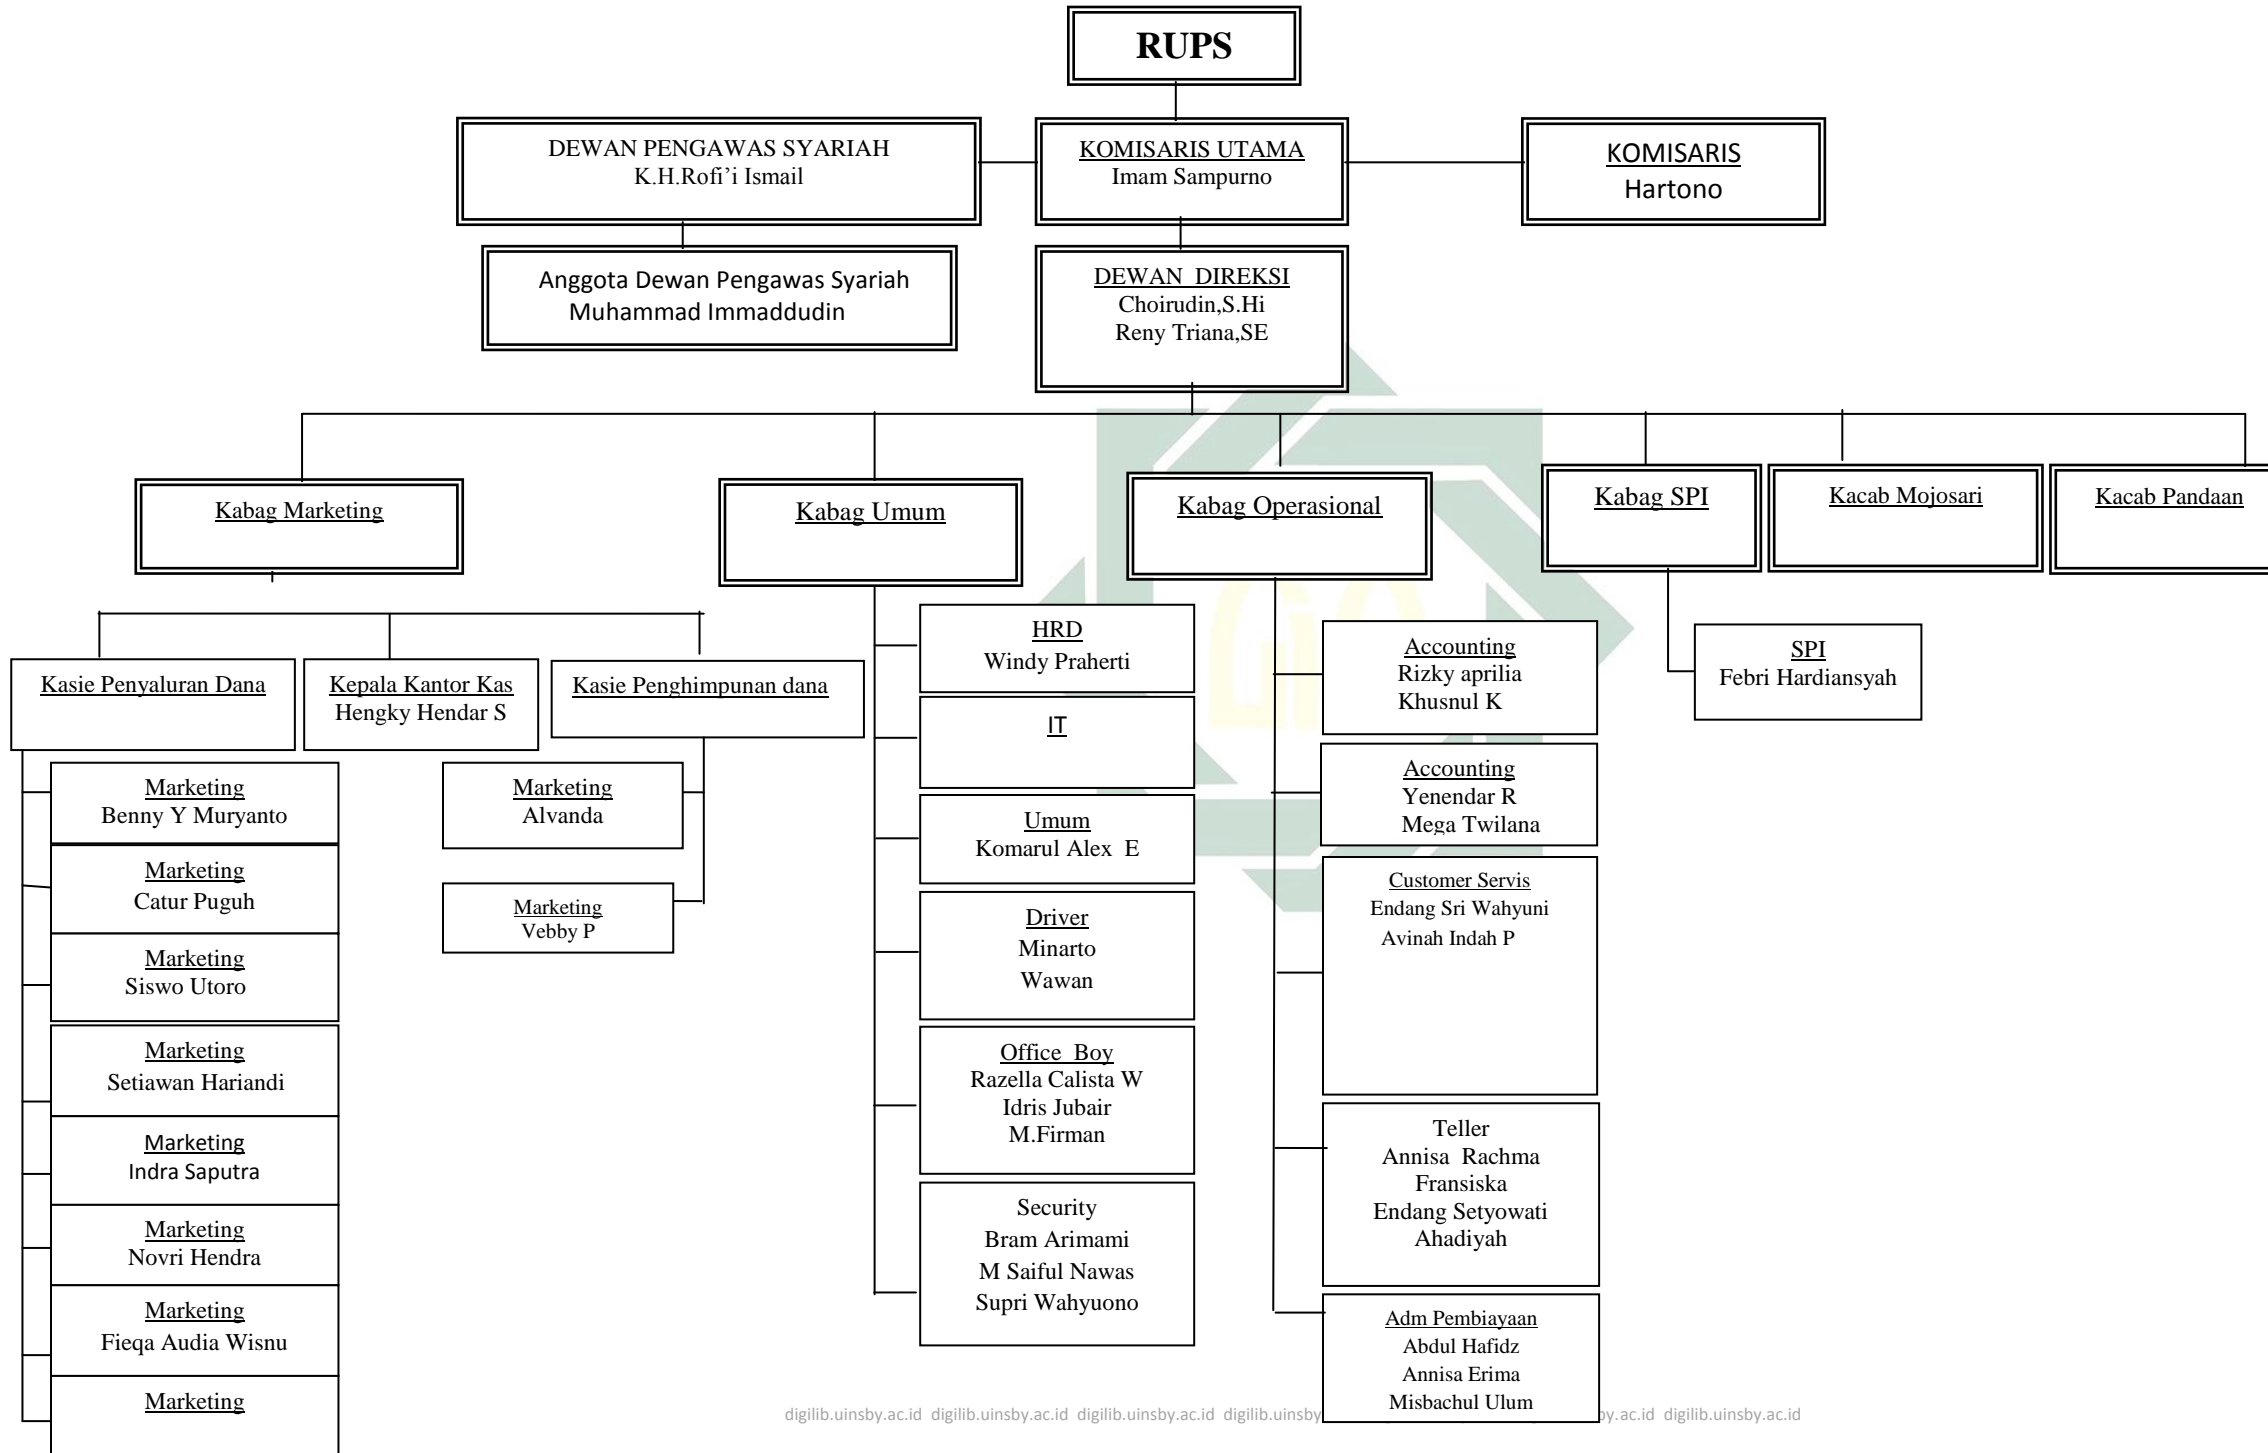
RUPS

DEWAN PENGAWAS SYARIAH
K.H.Rofi'i Ismail

KOMISARIS UTAMA
Imam Sampurno

KOMISARIS
Hartono

Anggota Dewan Pengawas Syariah
Muhammad Immaddudin

DEWAN DIREKSI
Choirudin,S.Hi
Reny Triana,SE

Kabag Marketing

Kabag Umum

Kabag Operasional

Kabag SPI

Kacab Mojosari

Kacab Pandaan

Kasie Penyaluran Dana

Kepala Kantor Kas
Hengky Hendar S

Kasie Penghimpunan dana

Marketing
Benny Y Muryanto

Marketing
Catur Puguh

Marketing
Siswo Utoro

Marketing
Setiawan Hariandi

Marketing
Indra Saputra

Marketing
Novri Hendra

Marketing
Fieqa Audia Wisnu

Marketing

Marketing
Alvanda

Marketing
Vebby P

HRD
Windy Praherti

IT

Umum
Komarul Alex E

Driver
Minarto
Wawan

Office Boy
Razella Calista W
Idris Jubair
M.Firman

Security
Bram Arimami
M Saiful Nawas
Supri Wahyuono

Accounting
Rizky aprilia
Khusnul K

Accounting
Yenendar R
Mega Twilana

Customer Servis
Endang Sri Wahyuni
Avinah Indah P

Teller
Annisa Rachma
Fransiska
Endang Setyowati
Ahadiyah

Adm Pembiayaan
Abdul Hafidz
Annisa Erima
Misbachul Ulum

SPI
Febri Hardiansyah

digilib.uinsby.ac.id digilib.uinsby.ac.id digilib.uinsby.ac.id digilib.uinsby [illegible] y.ac.id digilib.uinsby.ac.id